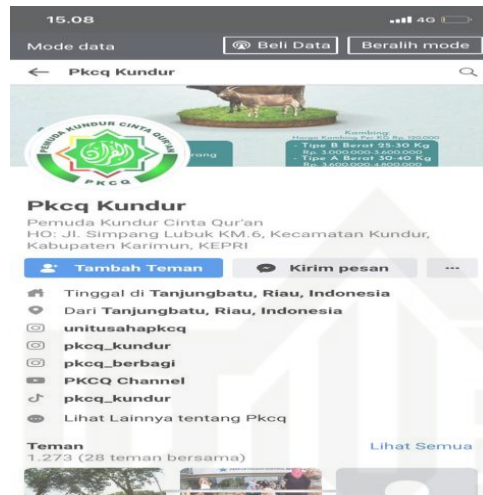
15.08
4G

Mode data
Beli Data
Beralih mode

Pkcq Kundur

PEMUDA KUNDUR CINTA QUR'AN
PKCQ

rang

Kambing
Harga Kambing Per KG Rp. 120.000
- Tipe B Berat 25-30 Kg
Rp. 3.000.000-3.600.000
- Tipe A Berat 30-40 Kg
Rp. 3.600.000-4.800.000

Pkcq Kundur
Pemuda Kundur Cinta Qur'an
HO: Jl. Simpang Lubuk KM.6, Kecamatan Kundur, Kabupaten Karimun, KEPRI

Tambah Teman
Kirim pesan
...

Tinggal di Tanjungbatu, Riau, Indonesia
Dari Tanjungbatu, Riau, Indonesia
unitusahapkcq
pkcq_kundur
pkcq_berbagi
PKCQ Channel
pkcq_kundur
Lihat Lainnya tentang Pkcq

Teman
1.273 (28 teman bersama)
Lihat Semua